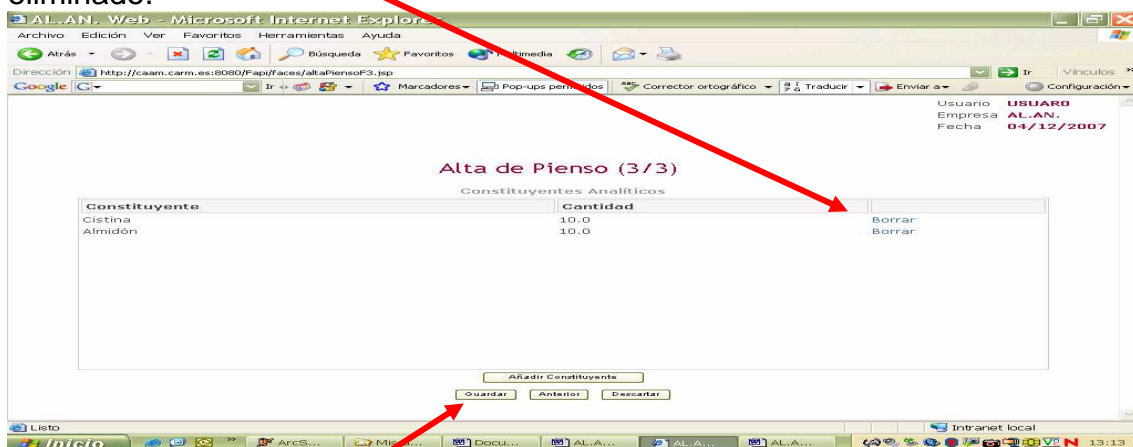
eliminado.

AL.AN. Web - Microsoft Internet Explorer

Archivo Edición Ver Favoritos Herramientas Ayuda

Atrás Búsqueda Favoritos Multimedia

Dirección http://caam.carm.es:8080/Fapi/faces/altaPiensoF3.jsp Ir Vínculos

Google Ir Marcadores Pop-ups permitidos Corrector ortográfico Traducir Enviar a Configuración

Usuario USUARO
Empresa AL.AN.
Fecha 04/12/2007

Alta de Pienso (3/3)

Constituyentes Analíticos

| Constituyente | Cantidad | |
|---|---|---|
| Cistina | 10.0 | Borrar |
| Almidón | 10.0 | Borrar |

Añadir Constituyente

Guardar Anterior Descartar

Listo Intranet local

Inicio ArcS... Mis... Docu... AL.A... AL.A... AL.A... 13:13